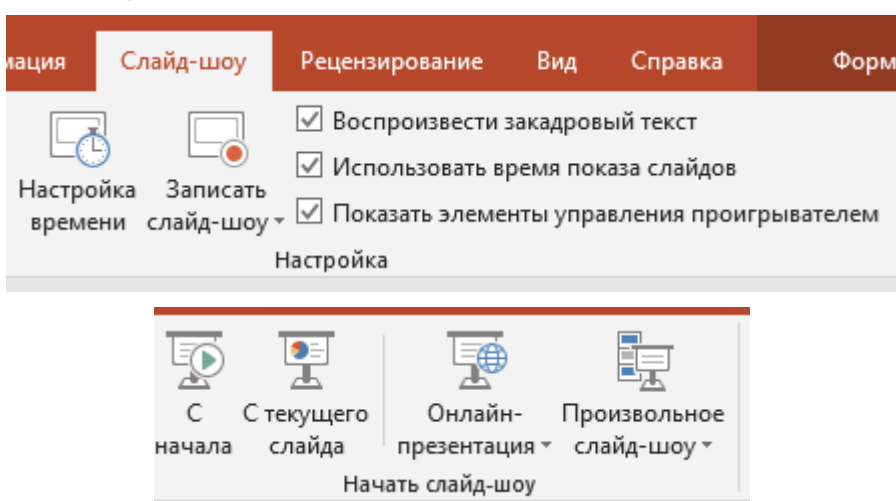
мация Слайд-шоу Рецензирование Вид Справка Форм

Настройка времени

Записать слайд-шоу

Воспроизвести закадровый текст

Использовать время показа слайдов

Показать элементы управления проигрывателем

Настройка

С начала

С текущего слайда

Онлайн-презентация

Произвольное слайд-шоу

Начать слайд-шоу